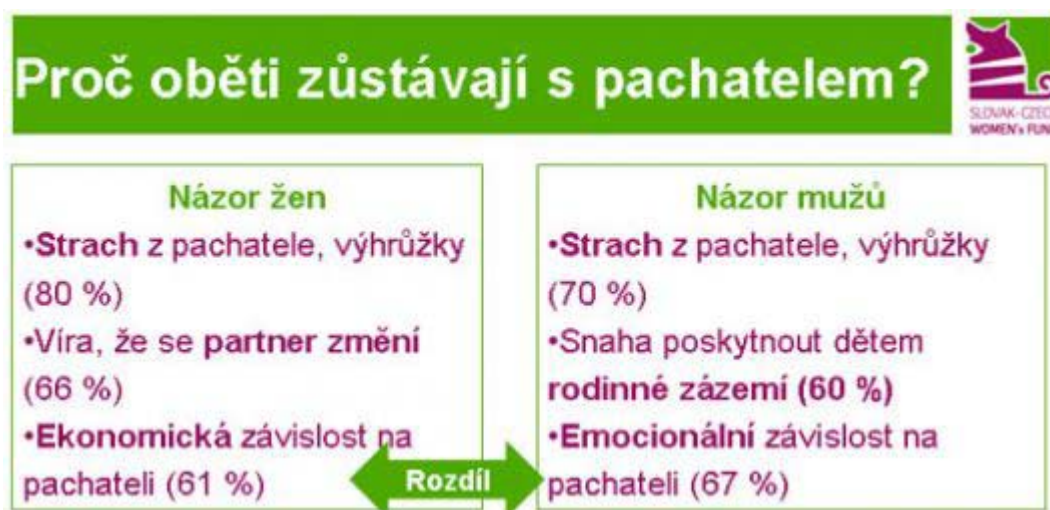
Proč oběti zůstávají s pachatelem?

SLOVAK-CZEC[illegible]
WOMEN's FUN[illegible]

Názor žen
•Strach z pachatele, výhrůžky (80 %)
•Víra, že se partner změní (66 %)
•Ekonomická závislost na pachateli (61 %)

Rozdíl

Názor mužů
•Strach z pachatele, výhrůžky (70 %)
•Snaha poskytnout dětem rodinné zázemí (60 %)
•Emocionální závislost na pachateli (67 %)